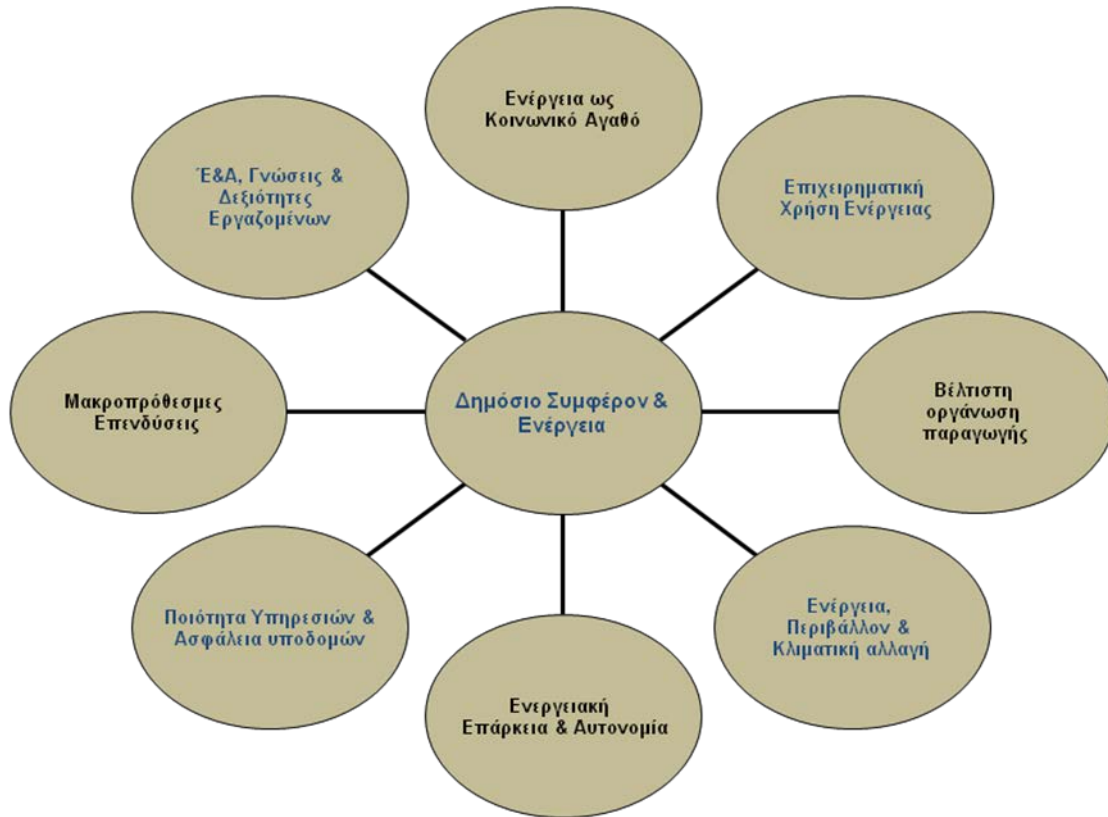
Ενέργεια ως Κοινωνικό Αγαθό

Έ&Α, Γνώσεις & Δεξιότητες Εργαζομένων

Επιχειρηματική Χρήση Ενέργειας

Μακροπρόθεσμες Επενδύσεις

Δημόσιο Συμφέρον & Ενέργεια

Βέλτιστη οργάνωση παραγωγής

Ποιότητα Υπηρεσιών & Ασφάλεια υποδομών

Ενέργεια, Περιβάλλον & Κλιματική αλλαγή

Ενεργειακή Επάρκεια & Αυτονομία